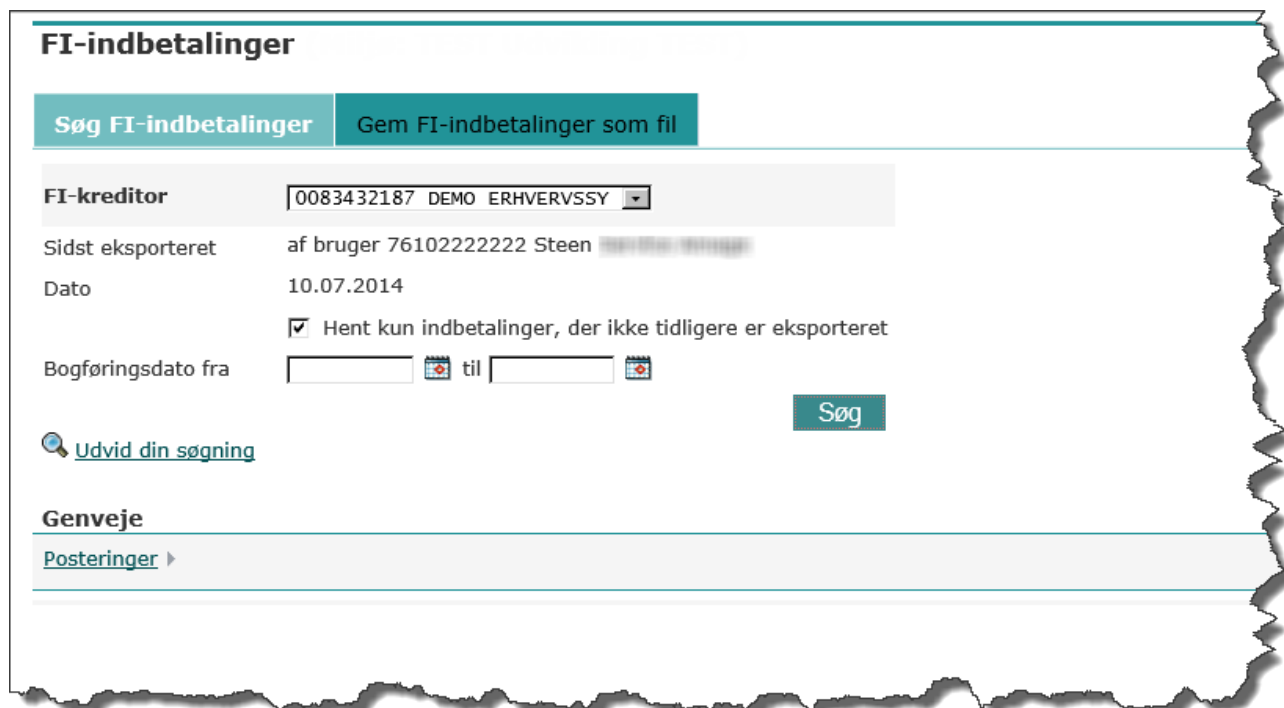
FI-indbetalinger

Søg FI-indbetalinger | Gem FI-indbetalinger som fil

FI-kreditor 0083432187 DEMO ERHVERVSSY

Sidst eksporteret af bruger 76102222222 Steen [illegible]

Dato 10.07.2014

Hent kun indbetalinger, der ikke tidligere er eksporteret

Bogføringsdato fra til

Søg

Udvid din søgning

Genveje

Posteringer